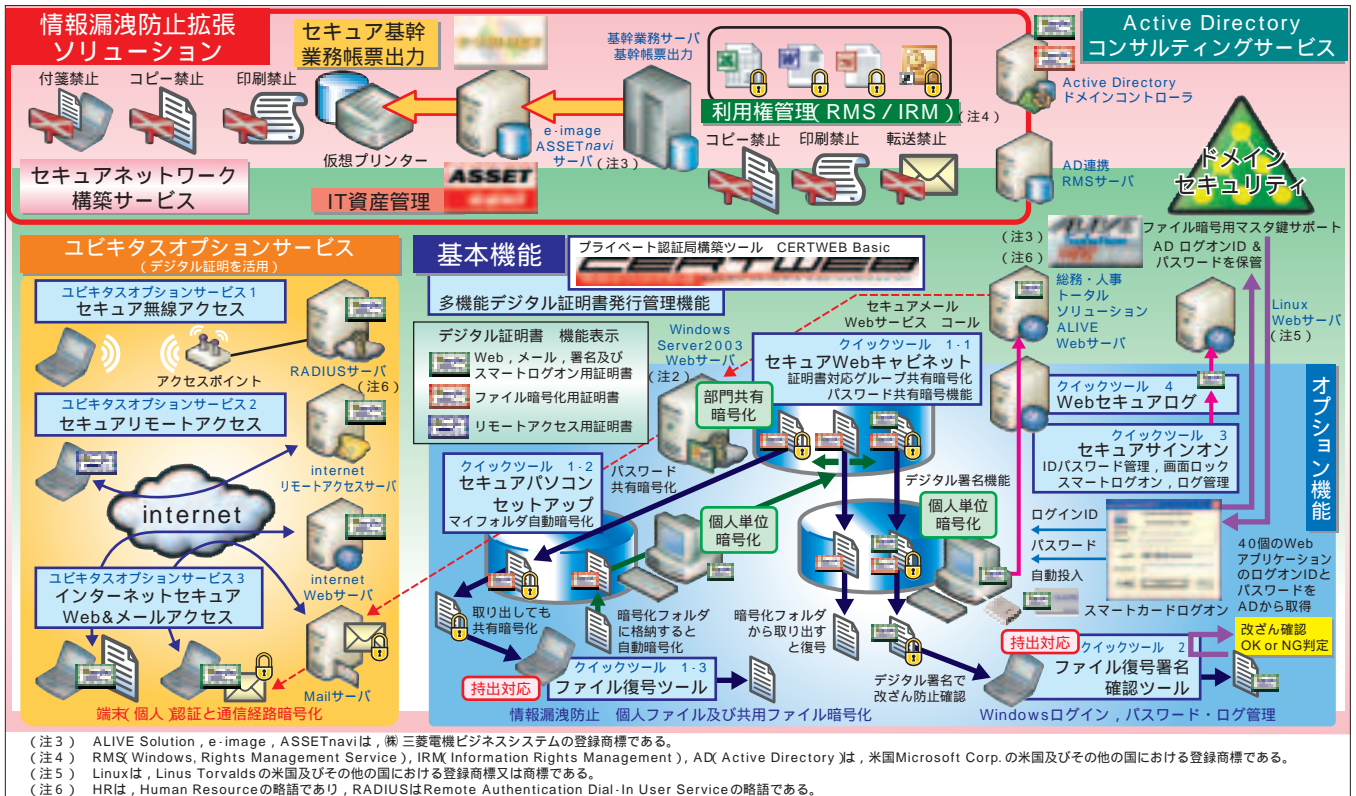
情報漏洩防止拡張ソリューション

セキュア基幹業務帳票出力

基幹業務サーバ
基幹帳票出力

Active Directory
コンサルティングサービス

付箋禁止　コピー禁止　印刷禁止

利用権管理(RMS / IRM)（注4）

Active Directory
ドメインコントローラ

e-image
ASSETnavi
サーバ（注3）

仮想プリンター

コピー禁止　印刷禁止　転送禁止

セキュアネットワーク構築サービス

IT資産管理

ASSET

AD連携
RMSサーバ

ドメインセキュリティ

ユビキタスオプションサービス
（デジタル証明を活用）

基本機能

プライベート認証局構築ツール　CERTWEB Basic

CERTWEB

（注3）
（注6）

ファイル暗号用マスタ鍵サポート
AD ログオンID & パスワードを保管

多機能デジタル証明書発行管理機能

ユビキタスオプションサービス1
セキュア無線アクセス

アクセスポイント

RADIUSサーバ（注6）

デジタル証明書　機能表示
Web，メール，署名及びスマートログオン用証明書
ファイル暗号化用証明書
リモートアクセス用証明書

Windows Server2003 Webサーバ（注2）

セキュアメール
Webサービス　コール

総務・人事
トータル
ソリューション
ALIVE
Webサーバ

Linux
Webサーバ
（注5）

クイックツール　1-1
セキュアWebキャビネット
証明書対応グループ共有暗号化
パスワード共有暗号機能

ユビキタスオプションサービス2
セキュアリモートアクセス

部門共有暗号化

クイックツール　4
Webセキュアログ

オプション機能

internet
リモートアクセスサーバ

internet

クイックツール　1-2
セキュアパソコンセットアップ
マイフォルダ自動暗号化

パスワード共有暗号化

デジタル署名機能

個人単位暗号化

個人単位暗号化

クイックツール　3
セキュアサインオン
IDパスワード管理，画面ロック
スマートログオン，ログ管理

ログインID
パスワード
自動投入

40個のWebアプリケーションのログオンIDとパスワードをADから取得

ユビキタスオプションサービス3
インターネットセキュア
Web&メールアクセス

internet
Webサーバ

取り出しても共有暗号化

暗号化フォルダに格納すると自動暗号化

暗号化フォルダから取り出すと復号

スマートカードログオン

Mailサーバ

持出対応

クイックツール　1-3
ファイル復号ツール

デジタル署名で改ざん防止確認

持出対応

クイックツール　2
ファイル復号署名確認ツール

改ざん確認
OK or NG判定

端末（個人）認証と通信経路暗号化

情報漏洩防止　個人ファイル及び共用ファイル暗号化

Windowsログイン，パスワード・ログ管理

（注3）　ALIVE Solution，e-image，ASSETnaviは，㈱三菱電機ビジネスシステムの登録商標である。
（注4）　RMS(Windows, Rights Management Service)，IRM(Information Rights Management)，AD(Active Directory)は，米国Microsoft Corp.の米国及びその他の国における登録商標である。
（注5）　Linuxは，Linus Torvaldsの米国及びその他の国における登録商標又は商標である。
（注6）　HRは，Human Resourceの略語であり，RADIUSはRemote Authentication Dial-In User Serviceの略語である。